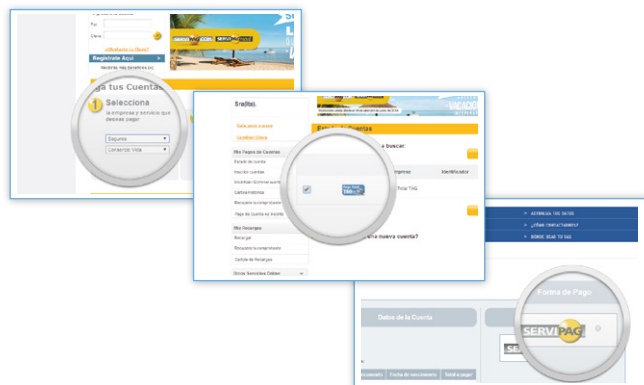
Rut:
Clave:
¿Olvidaste tu Clave?
Registrate Aquí
ga tus Cuentas
1 Selecciona
la empresa y servicio que deseas pagar
Seguros
Consorcio Vida
Sr.(ita).
Mis Pagos de Cuentas
Estado de cuenta
Inscribir cuentas
Cartola Histórica
Pago de Cuenta no Inscrita
Mis Recargas
Recargar
Cartola de Recargas
Otros Servicios Online
e buscar
Identificador
Total TAG
una nueva cuenta?
ADMINISTRA TUS DATOS
¿CÓMO CONTACTARNOS?
BORRAR TU TAG
Forma de Pago
Datos de la Cuenta
SERVIPAG
Forma de vencimiento
Total a pagar